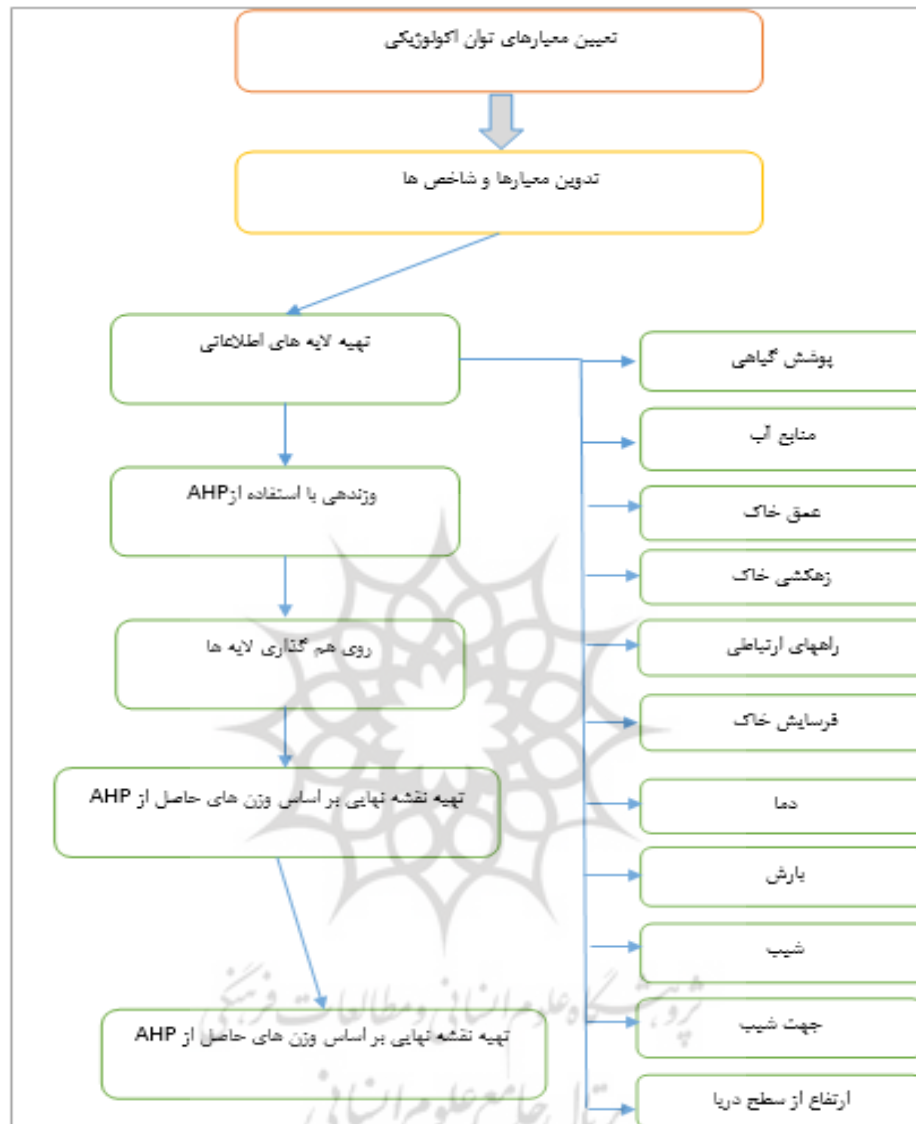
تعیین معیارهای توان اکولوژیکی

تدوین معیارها و شاخص ها

تهیه لایه های اطلاعاتی

وزندهی با استفاده ازAHP

روی هم گذاری لایه ها

تهیه نقشه نهایی بر اساس وزن های حاصل از AHP

تهیه نقشه نهایی بر اساس وزن های حاصل از AHP

پوشش گیاهی

منابع آب

عمق خاک

زهکشی خاک

راههای ارتباطی

فرسایش خاک

دما

بارش

شیب

جهت شیب

ارتفاع از سطح دریا

پژوهشگاه علوم انسانی و مطالعات فرهنگی
پرتال جامع علوم انسانی